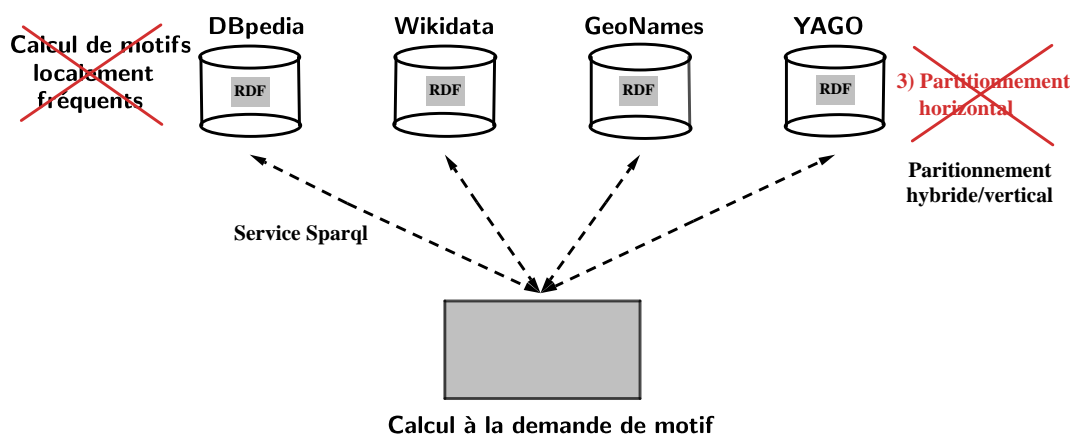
Calcul de motifs localement fréquents

DBpedia

RDF

Wikidata

RDF

GeoNames

RDF

YAGO

RDF

3) Partitionnement horizontal

Paritionnement hybride/vertical

Service Sparql

Calcul à la demande de motif